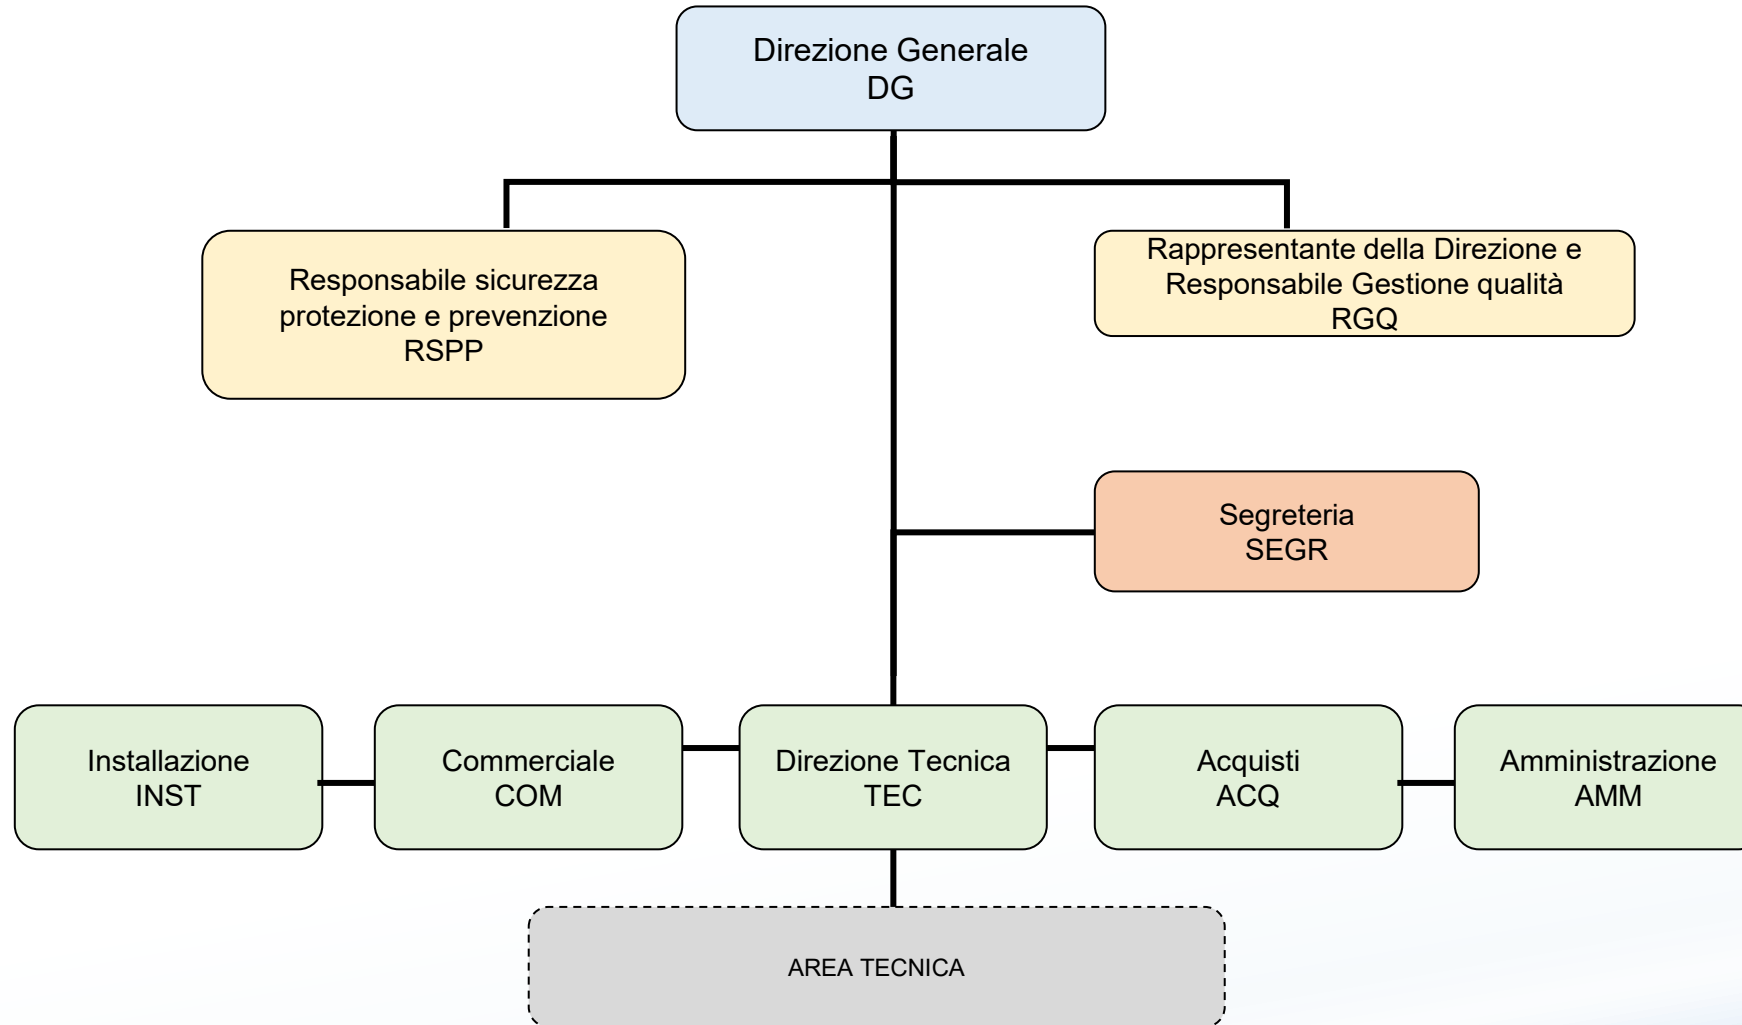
Direzione Generale
DG

Responsabile sicurezza protezione e prevenzione
RSPP

Rappresentante della Direzione e Responsabile Gestione qualità
RGQ

Segreteria
SEGR

Installazione
INST

Commerciale
COM

Direzione Tecnica
TEC

Acquisti
ACQ

Amministrazione
AMM

AREA TECNICA